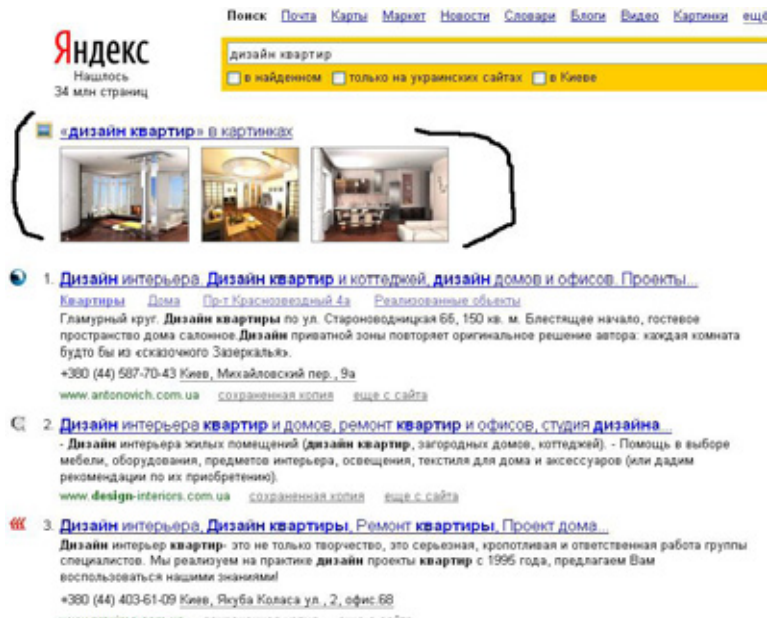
Яндекс
Нашлось
34 млн страниц

Поиск Почта Карты Маркет Новости Словари Блоги Видео Картинки ещё

дизайн квартир

в найденном   только на украинских сайтах   в Киеве

«дизайн квартир» в картинках

1. Дизайн интерьера. Дизайн квартир и коттеджей, дизайн домов и офисов. Проекты...
Квартиры   Дома   Пр-т Краснозвездный 4а   Реализованные объекты
Гламурный круг. Дизайн квартиры по ул. Староноводницкая 6б, 150 кв. м. Блестящее начало, гостевое пространство дома салонное. Дизайн приватной зоны повторяет оригинальное решение автора: каждая комната будто бы из «сказочного Зазеркалья».
+380 (44) 587-70-43 Киев, Михайловский пер., 9а
www.antonovich.com.ua   сохраненная копия   еще с сайта

2. Дизайн интерьера квартир и домов, ремонт квартир и офисов, студия дизайна...
- Дизайн интерьера жилых помещений (дизайн квартир, загородных домов, коттеджей). - Помощь в выборе мебели, оборудования, предметов интерьера, освещения, текстиля для дома и аксессуаров (или дадим рекомендации по их приобретению).
www.design-interiors.com.ua   сохраненная копия   еще с сайта

3. Дизайн интерьера, Дизайн квартиры, Ремонт квартиры, Проект дома...
Дизайн интерьер квартир- это не только творчество, это серьезная, кропотливая и ответственная работа группы специалистов. Мы реализуем на практике дизайн проекты квартир с 1995 года, предлагаем Вам воспользоваться нашими знаниями!
+380 (44) 403-61-09 Киев, Якуба Коласа ул., 2, офис 68